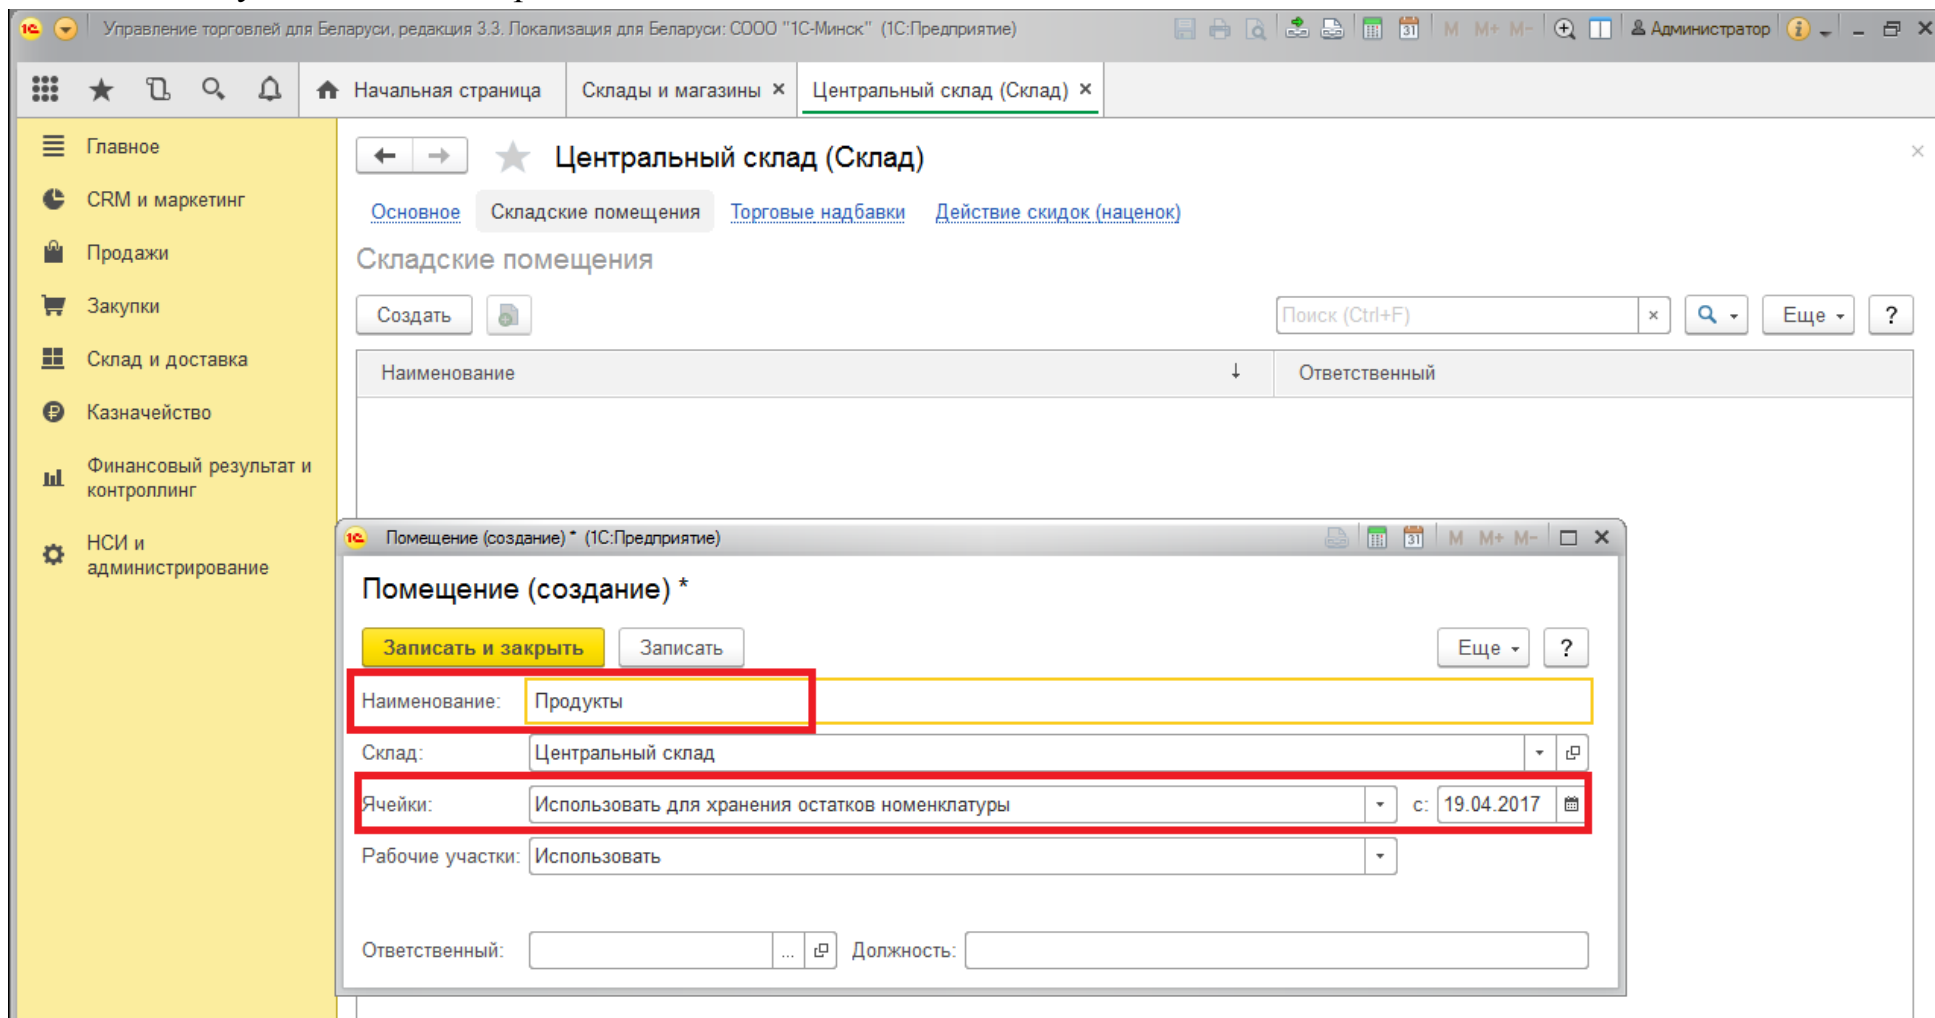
Управление торговлей для Беларуси, редакция 3.3. Локализация для Беларуси: СООО "1С-Минск" (1С:Предприятие)

M M+ M- Администратор

Начальная страница | Склады и магазины × | Центральный склад (Склад) ×

Главное
CRM и маркетинг
Продажи
Закупки
Склад и доставка
Казначейство
Финансовый результат и контроллинг
НСИ и администрирование

Центральный склад (Склад)

Основное | Складские помещения | Торговые надбавки | Действие скидок (наценок)

Складские помещения

Создать

Поиск (Ctrl+F) × Еще ?

| Наименование ↓ | Ответственный |
|---|---|

Помещение (создание) * (1С:Предприятие)

M M+ M-

Помещение (создание) *

Записать и закрыть | Записать | Еще | ?

Наименование: Продукты

Склад: Центральный склад

Ячейки: Использовать для хранения остатков номенклатуры с: 19.04.2017

Рабочие участки: Использовать

Ответственный: ... Должность: